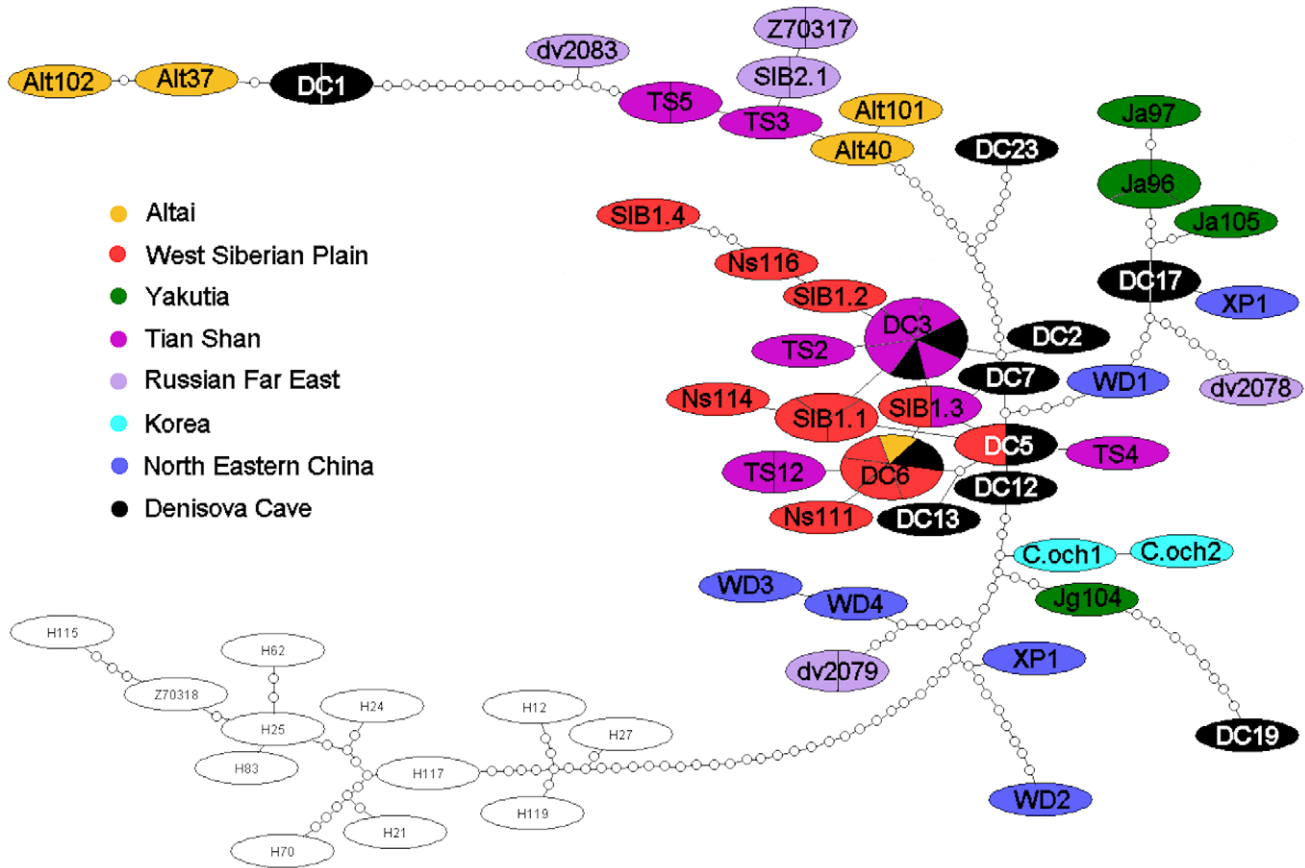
Alt102
Alt37
DC1
dv2083
Z70317
SIB2.1
TS5
TS3
Alt101
Alt40
DC23
Ja97
Ja96
Ja105
DC17
XP1
dv2078
Altai
West Siberian Plain
Yakutia
Tian Shan
Russian Far East
Korea
North Eastern China
Denisova Cave
SIB1.4
Ns116
SIB1.2
DC3
DC2
TS2
DC7
WD1
Ns114
SIB1.1
SIB1.3
DC5
TS4
TS12
DC6
DC12
Ns111
DC13
C.och1
C.och2
WD3
WD4
Jg104
dv2079
XP1
DC19
WD2
H115
H62
Z70318
H25
H24
H83
H12
H27
H117
H119
H21
H70